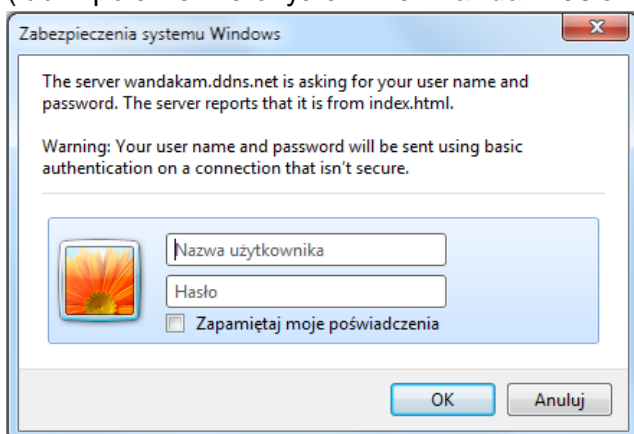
Zabezpieczenia systemu Windows

The server wandakam.ddns.net is asking for your user name and password. The server reports that it is from index.html.

Warning: Your user name and password will be sent using basic authentication on a connection that isn't secure.

Nazwa użytkownika

Hasło

Zapamiętaj moje poświadczenia

OK

Anuluj